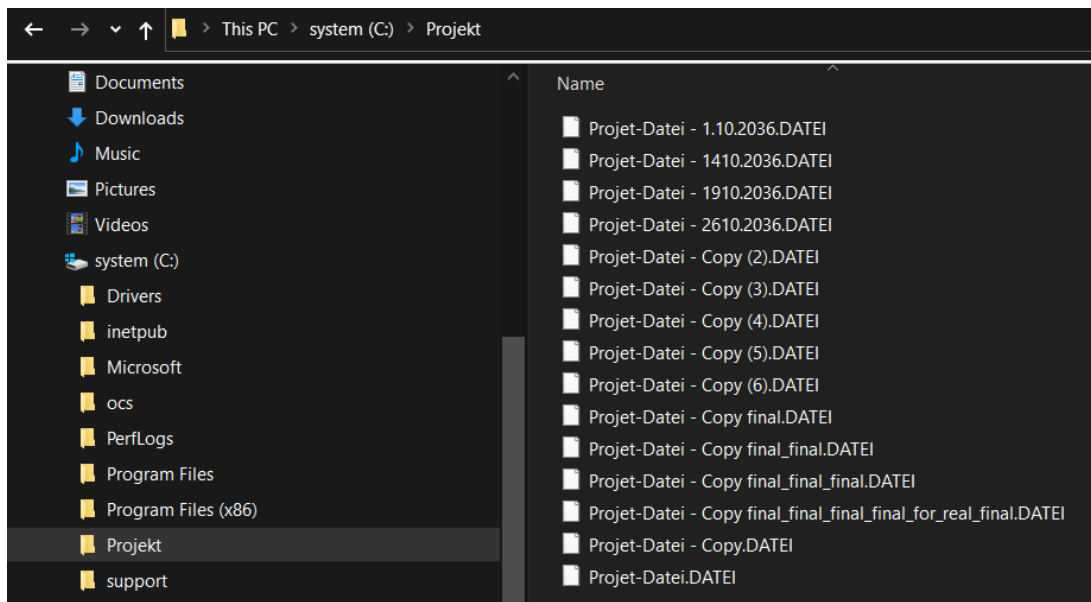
This PC > system (C:) > Projekt

Documents
Downloads
Music
Pictures
Videos
system (C:)
Drivers
inetpub
Microsoft
ocs
PerfLogs
Program Files
Program Files (x86)
Projekt
support

Name
Projet-Datei - 1.10.2036.DATEI
Projet-Datei - 1410.2036.DATEI
Projet-Datei - 1910.2036.DATEI
Projet-Datei - 2610.2036.DATEI
Projet-Datei - Copy (2).DATEI
Projet-Datei - Copy (3).DATEI
Projet-Datei - Copy (4).DATEI
Projet-Datei - Copy (5).DATEI
Projet-Datei - Copy (6).DATEI
Projet-Datei - Copy final.DATEI
Projet-Datei - Copy final_final.DATEI
Projet-Datei - Copy final_final_final.DATEI
Projet-Datei - Copy final_final_final_final_for_real_final.DATEI
Projet-Datei - Copy.DATEI
Projet-Datei.DATEI